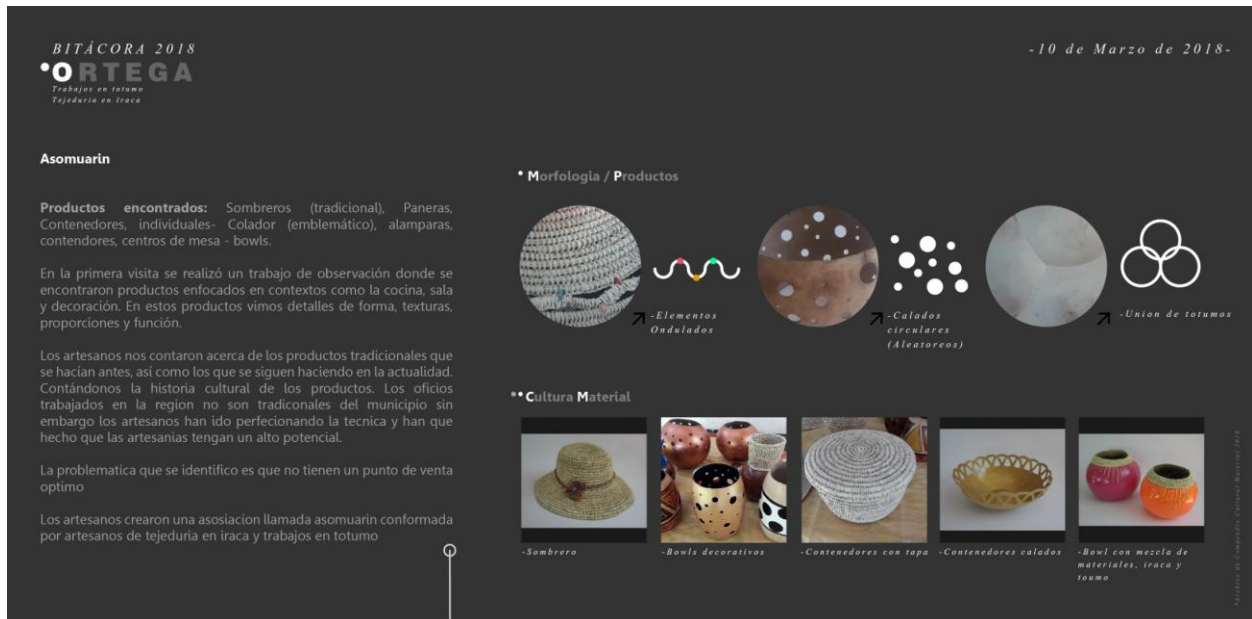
BITÁCORA 2018
ORTEGA
Trabajos en totumo
Tejeduria en iraca

-10 de Marzo de 2018-

Asomuarin

Productos encontrados: Sombreros (tradicional), Paneras, Contenedores, individuales- Colador (emblemático), alamparas, contendores, centros de mesa - bowls.

En la primera visita se realizó un trabajo de observación donde se encontraron productos enfocados en contextos como la cocina, sala y decoración. En estos productos vimos detalles de forma, texturas, proporciones y función.

Los artesanos nos contaron acerca de los productos tradicionales que se hacían antes, así como los que se siguen haciendo en la actualidad. Contándonos la historia cultural de los productos. Los oficios trabajados en la region no son tradiconales del municipio sin embargo los artesanos han ido perfecionando la tecnica y han que hecho que las artesanias tengan un alto potencial.

La problematica que se identifico es que no tienen un punto de venta optimo

Los artesanos crearon una asosiacion llamada asomuarin conformada por artesanos de tejeduria en iraca y trabajos en totumo

Morfologia / Productos

-Elementos Ondulados

-Calados circulares (Aleatoreos)

-Union de totumos

Cultura Material

-Sombrero

-Bowls decorativos

-Contenedores con tapa

-Contenedores calados

-Bowl con mezcla de materiales, iraca y toumo

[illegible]